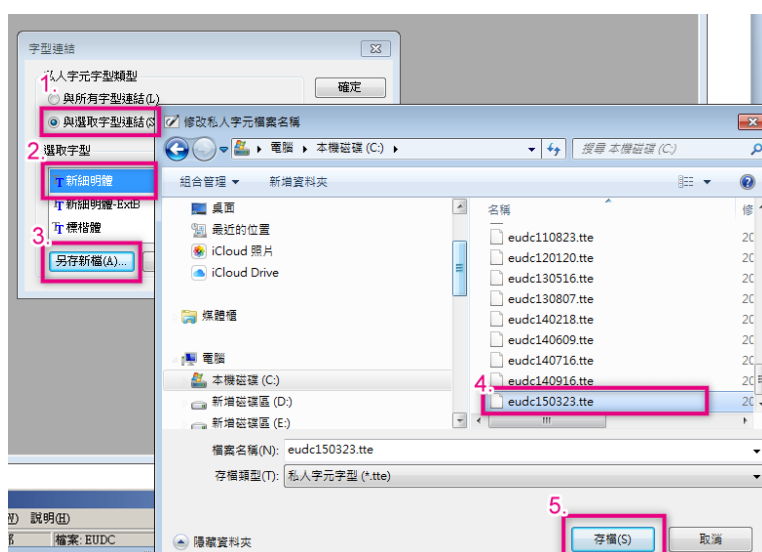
字型連結

1.
私人字元字型類型
與所有字型連結(L)
與選取字型連結(S)
確定

2.
選取字型
新細明體
新細明體-ExtB
標楷體

3.
另存新檔(A)...

修改私人字元檔案名稱
電腦 ▸ 本機磁碟 (C:) ▸
搜尋 本機磁碟 (C:)
組合管理 ▾
新增資料夾
桌面
最近的位置
iCloud 照片
iCloud Drive
媒體櫃
電腦
本機磁碟 (C:)
新增磁碟區 (D:)
新增磁碟區 (E:)
名稱
修
eudc110823.tte
eudc120120.tte
eudc130516.tte
eudc130807.tte
eudc140218.tte
eudc140609.tte
eudc140716.tte
4.
eudc140916.tte
eudc150323.tte
檔案名稱(N): eudc150323.tte
存檔類型(T): 私人字元字型 (*.tte)
隱藏資料夾
5.
存檔(S)
取消

說明(H)
檔案: EUDC